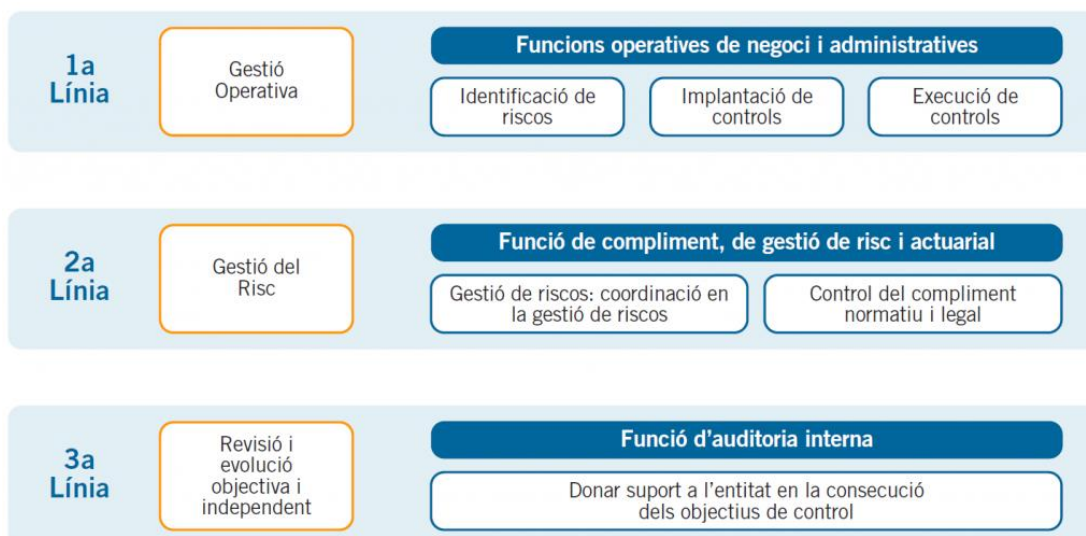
1a Línia

Gestió Operativa

Funcions operatives de negoci i administratives

Identificació de riscos

Implantació de controls

Execució de controls

2a Línia

Gestió del Risc

Funció de compliment, de gestió de risc i actuarial

Gestió de riscos: coordinació en la gestió de riscos

Control del compliment normatiu i legal

3a Línia

Revisió i evolució objectiva i independent

Funció d'auditoria interna

Donar suport a l'entitat en la consecució dels objectius de control